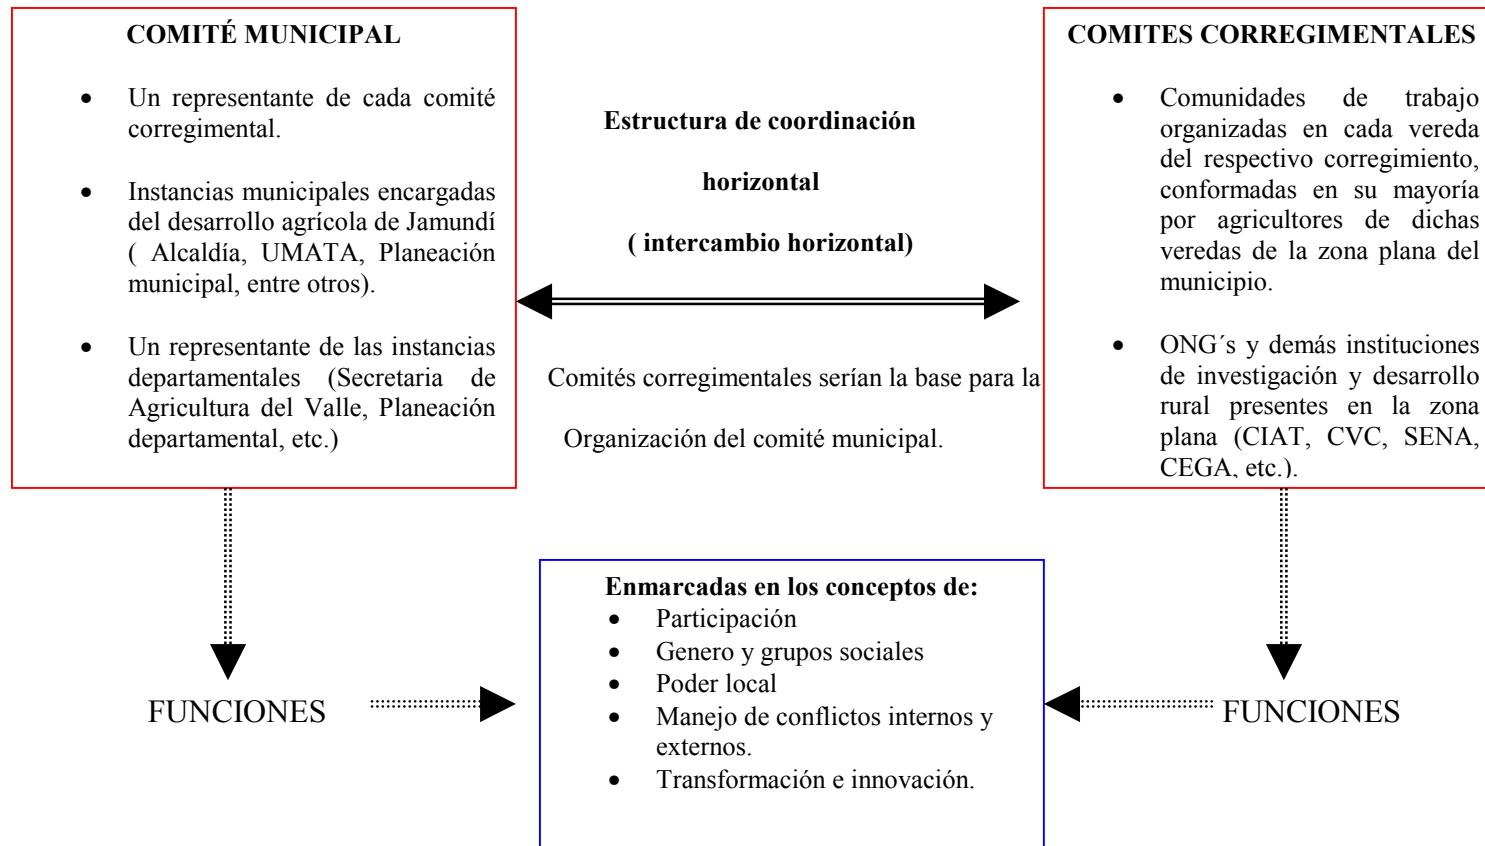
COMITÉ MUNICIPAL

- Un representante de cada comité corregimental.
- Instancias municipales encargadas del desarrollo agrícola de Jamundí ( Alcaldía, UMATA, Planeación municipal, entre otros).
- Un representante de las instancias departamentales (Secretaria de Agricultura del Valle, Planeación departamental, etc.)

Estructura de coordinación

horizontal

( intercambio horizontal)

Comités corregimentales serían la base para la

Organización del comité municipal.

COMITES CORREGIMENTALES

- Comunidades de trabajo organizadas en cada vereda del respectivo corregimiento, conformadas en su mayoría por agricultores de dichas veredas de la zona plana del municipio.
- ONG´s y demás instituciones de investigación y desarrollo rural presentes en la zona plana (CIAT, CVC, SENA, CEGA, etc.).

FUNCIONES

Enmarcadas en los conceptos de:
- Participación
- Genero y grupos sociales
- Poder local
- Manejo de conflictos internos y externos.
- Transformación e innovación.

FUNCIONES